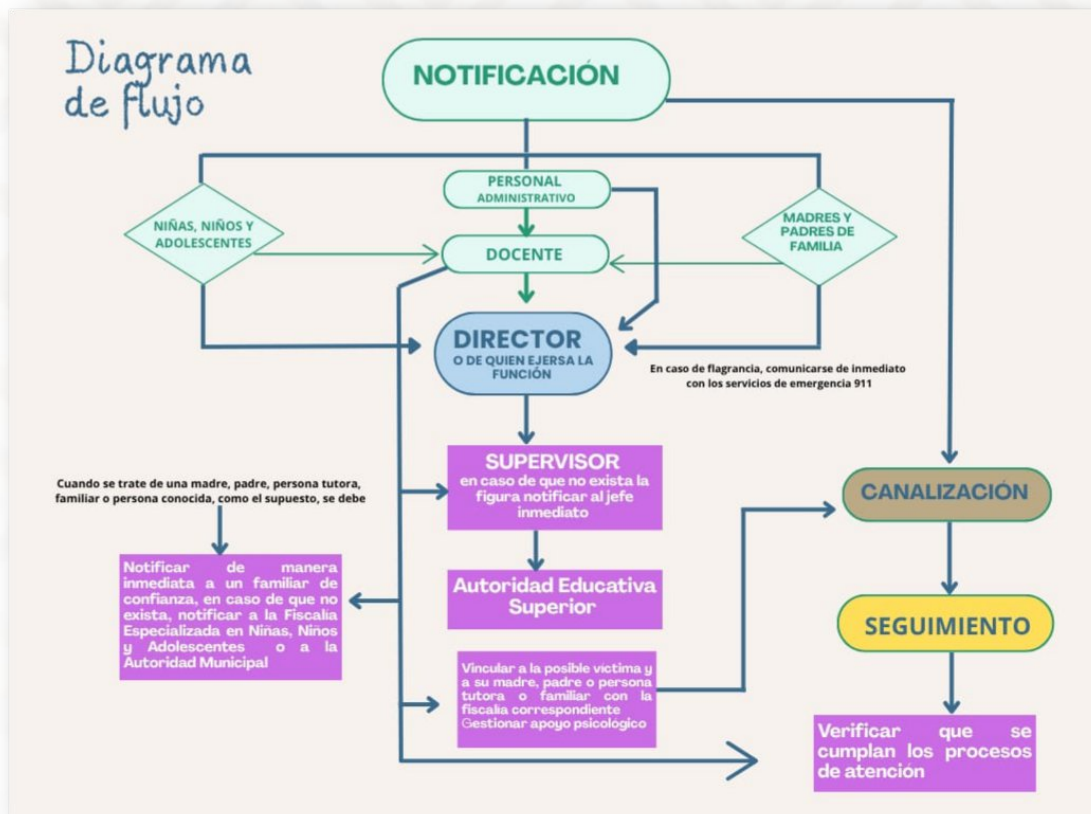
Diagrama de flujo

NOTIFICACIÓN

PERSONAL ADMINISTRATIVO

NIÑAS, NIÑOS Y ADOLESCENTES

DOCENTE

MADRES Y PADRES DE FAMILIA

DIRECTOR
O DE QUIEN EJERSA LA FUNCIÓN

En caso de flagrancia, comunicarse de inmediato con los servicios de emergencia 911

SUPERVISOR
en caso de que no exista la figura notificar al jefe inmediato

Cuando se trate de una madre, padre, persona tutora, familiar o persona conocida, como el supuesto, se debe

CANALIZACIÓN

Notificar de manera inmediata a un familiar de confianza, en caso de que no exista, notificar a la Fiscalía Especializada en Niñas, Niños y Adolescentes o a la Autoridad Municipal

Autoridad Educativa Superior

SEGUIMIENTO

Vincular a la posible victima y a su madre, padre o persona tutora o familiar con la fiscalia correspondiente
Gestionar apoyo psicologico

Verificar que se cumplan los procesos de atención